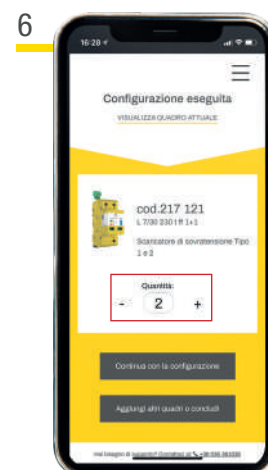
6

16:28

Configurazione eseguita

VISUALIZZA QUADRO ATTUALE

cod.217 121

L 7/30 230 1 ff 1+1

Scaricatore di sovratensione Tipo 1 e 2

Quantità:

-

2

+

Continua con la configurazione

Aggiungi altri quadri o condotti

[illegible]